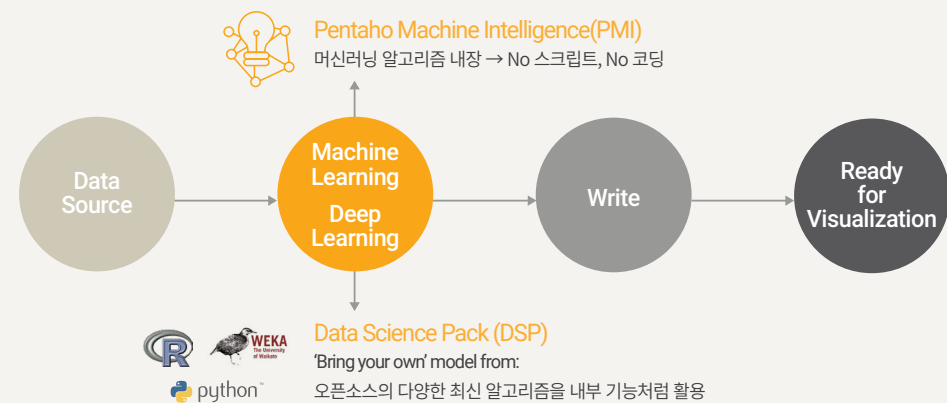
Pentaho Machine Intelligence(PMI)
머신러닝 알고리즘 내장 → No 스크립트, No 코딩

Data Source

Machine Learning
Deep Learning

Write

Ready for Visualization

R
WEKA
The University of Waikato
python™

Data Science Pack (DSP)
'Bring your own' model from:
오픈소스의 다양한 최신 알고리즘을 내부 기능처럼 활용